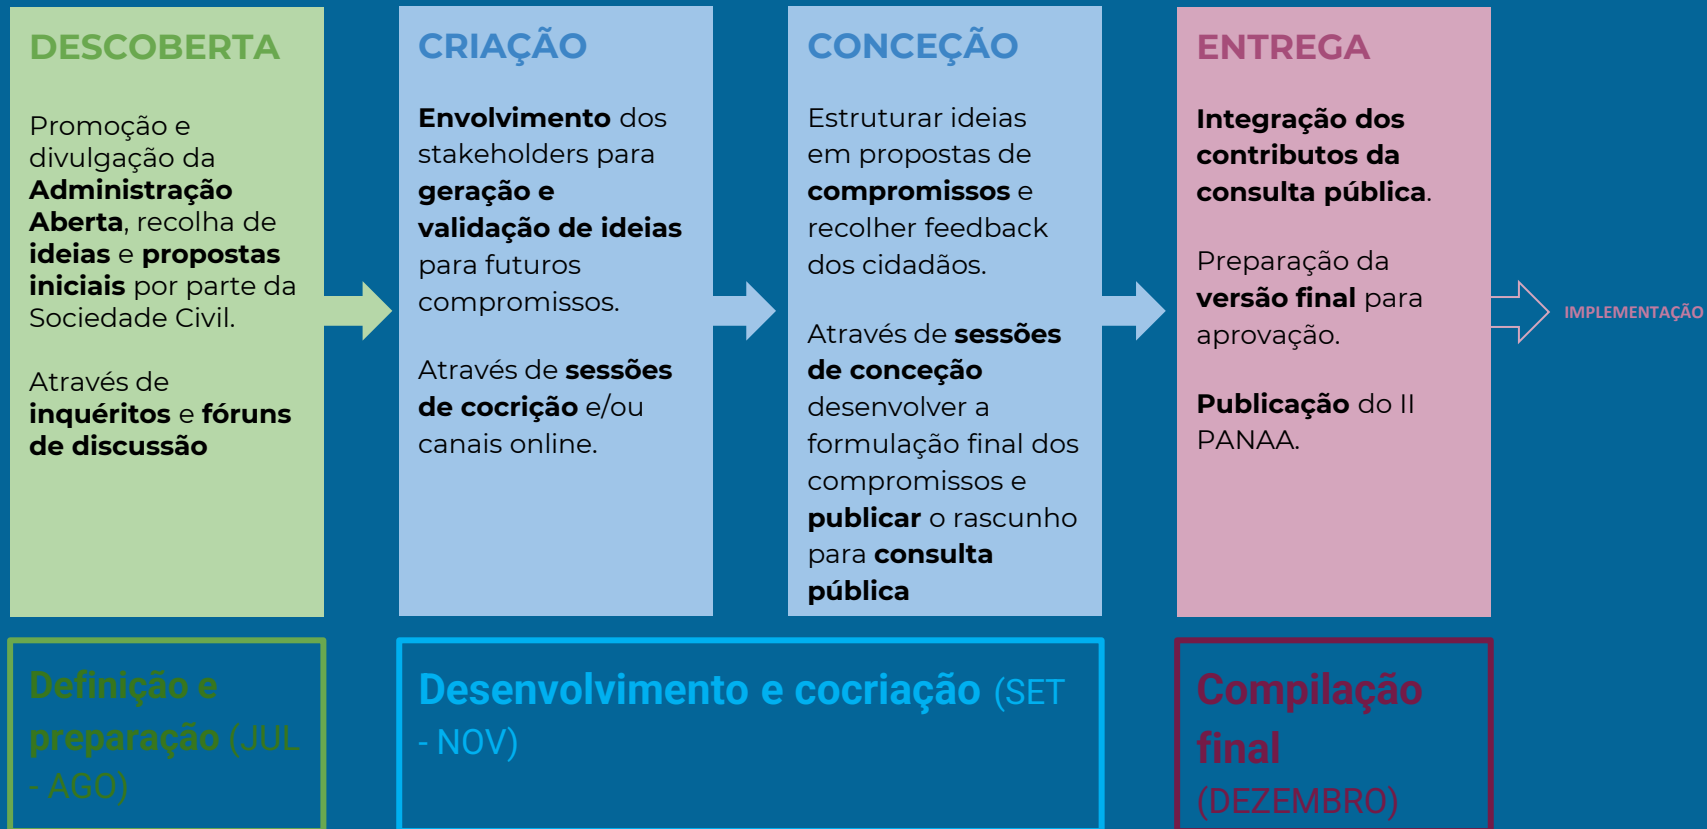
DESCOBERTA

Promoção e divulgação da Administração Aberta, recolha de ideias e propostas iniciais por parte da Sociedade Civil.

Através de inquéritos e fóruns de discussão

CRIAÇÃO

Envolvimento dos stakeholders para geração e validação de ideias para futuros compromissos.

Através de sessões de cocrição e/ou canais online.

CONCEÇÃO

Estruturar ideias em propostas de compromissos e recolher feedback dos cidadãos.

Através de sessões de conceção desenvolver a formulação final dos compromissos e publicar o rascunho para consulta pública

ENTREGA

Integração dos contributos da consulta pública.

Preparação da versão final para aprovação.

Publicação do II PANAA.

IMPLEMENTAÇÃO

Definição e preparação (JUL - AGO)

Desenvolvimento e cocriação (SET - NOV)

Compilação final (DEZEMBRO)